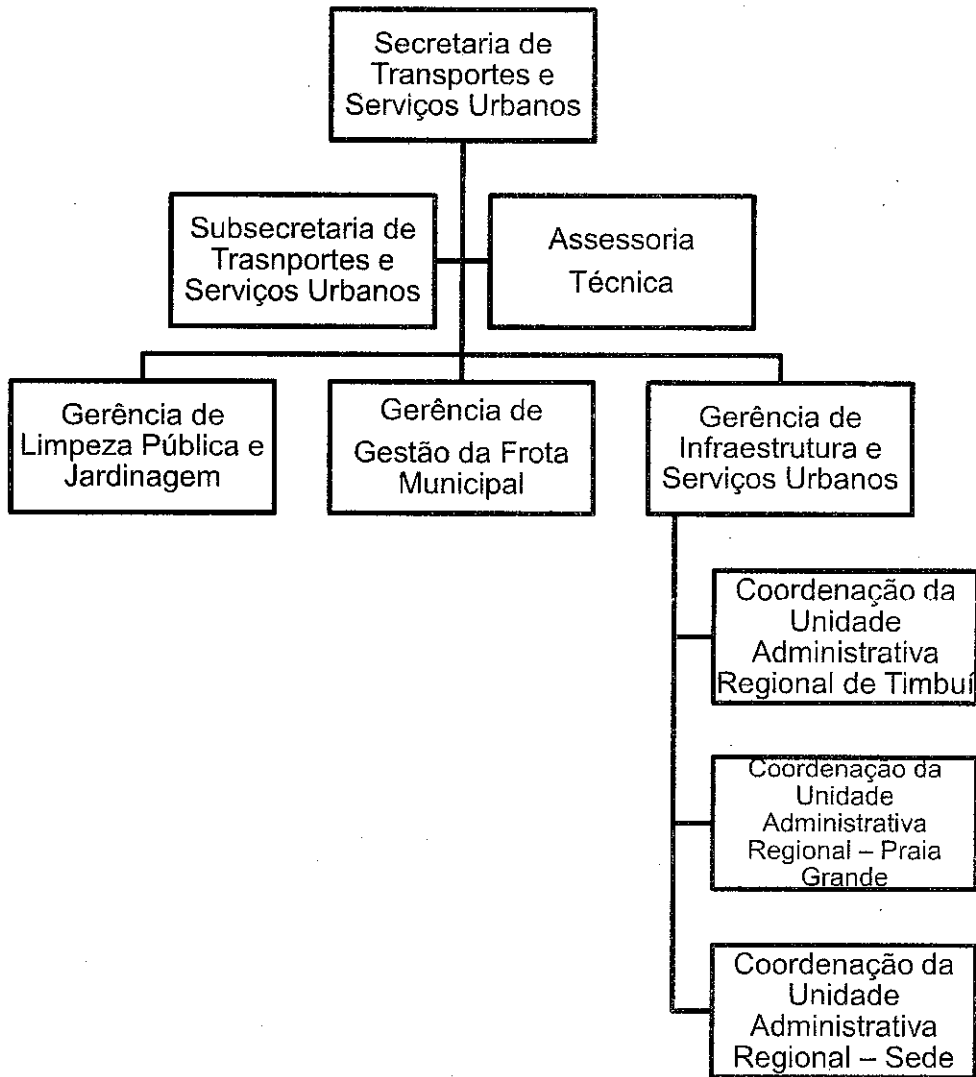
Secretaria de Transportes e Serviços Urbanos

Subsecretaria de Trasnportes e Serviços Urbanos

Assessoria Técnica

Gerência de Limpeza Pública e Jardinagem

Gerência de Gestão da Frota Municipal

Gerência de Infraestrutura e Serviços Urbanos

Coordenação da Unidade Administrativa Regional de Timbuí

Coordenação da Unidade Administrativa Regional – Praia Grande

Coordenação da Unidade Administrativa Regional – Sede